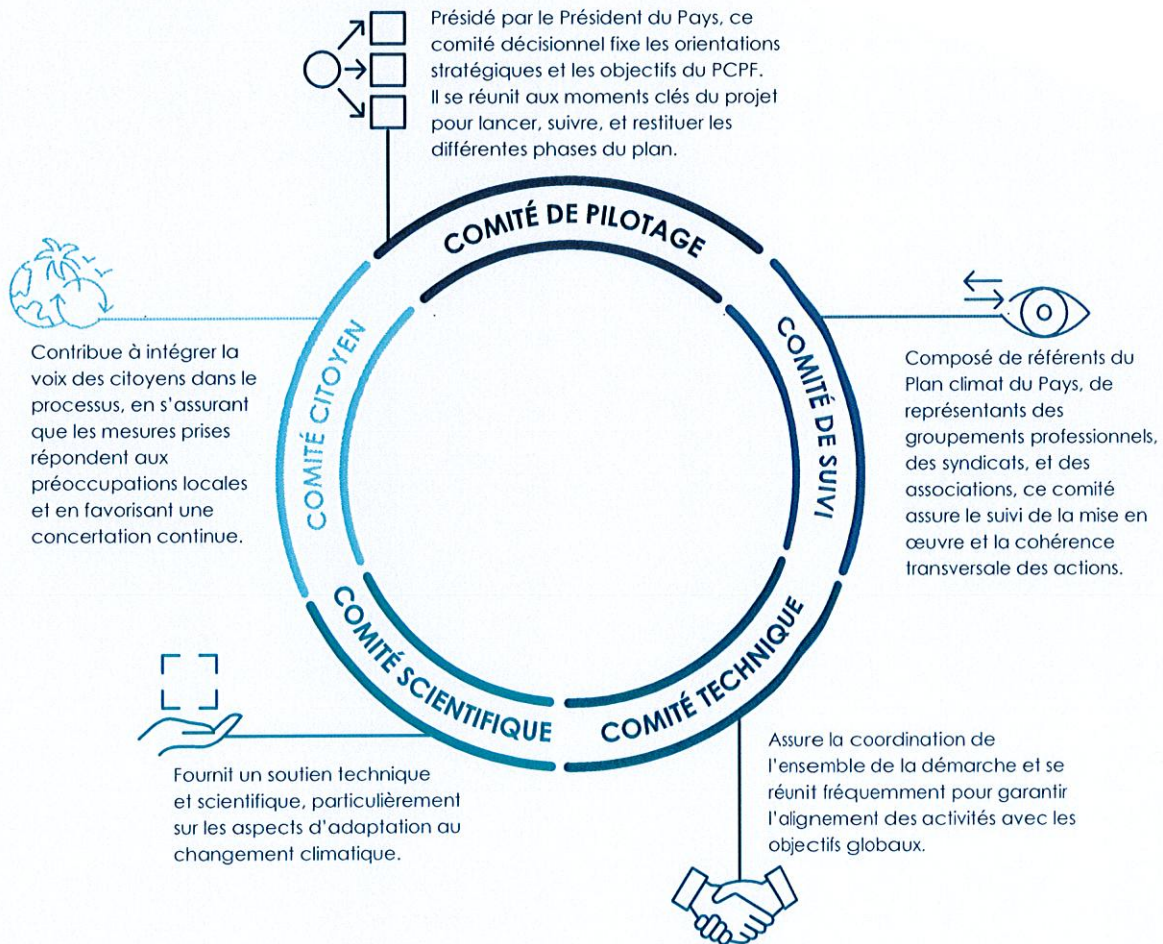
Présidé par le Président du Pays, ce comité décisionnel fixe les orientations stratégiques et les objectifs du PCPF. Il se réunit aux moments clés du projet pour lancer, suivre, et restituer les différentes phases du plan.

COMITÉ DE PILOTAGE

Contribue à intégrer la voix des citoyens dans le processus, en s'assurant que les mesures prises répondent aux préoccupations locales et en favorisant une concertation continue.

COMITÉ CITOYEN

COMITÉ DE SUIVI

Composé de référents du Plan climat du Pays, de représentants des groupements professionnels, des syndicats, et des associations, ce comité assure le suivi de la mise en œuvre et la cohérence transversale des actions.

COMITÉ SCIENTIFIQUE

COMITÉ TECHNIQUE

Fournit un soutien technique et scientifique, particulièrement sur les aspects d'adaptation au changement climatique.

Assure la coordination de l'ensemble de la démarche et se réunit fréquemment pour garantir l'alignement des activités avec les objectifs globaux.